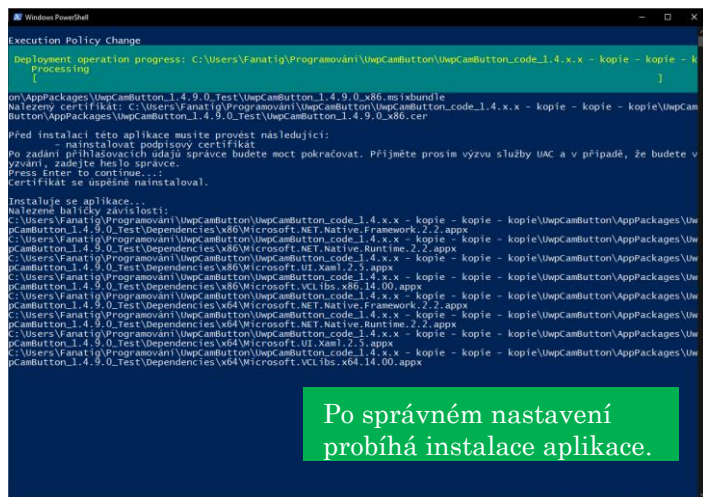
Windows PowerShell

Execution Policy Change

Deployment operation progress: C:\Users\Fanatig\Programování\UwpCamButton\UwpCamButton_code_1.4.x.x - kopie - kopie - k
Processing
[ ]

on\AppPackages\UwpCamButton_1.4.9.0_Test\UwpCamButton_1.4.9.0_x86.msixbundle
Nalezený certifikát: C:\Users\Fanatig\Programování\UwpCamButton\UwpCamButton_code_1.4.x.x - kopie - kopie - kopie\UwpCam Button\AppPackages\UwpCamButton_1.4.9.0_Test\UwpCamButton_1.4.9.0_x86.cer

Před instalací této aplikace musíte provést následující:
- nainstalovat podpisový certifikát
Po zadání přihlašovacích údajů správce budete moct pokračovat. Přijměte prosím výzvu služby UAC a v případě, že budete v yzváni, zadejte heslo správce.
Press Enter to continue...:
Certifikát se úspěšně nainstaloval.

Instaluje se aplikace...
Nalezené balíčky závislostí:
C:\Users\Fanatig\Programování\UwpCamButton\UwpCamButton_code_1.4.x.x - kopie - kopie - kopie\UwpCamButton\AppPackages\Uw pCamButton_1.4.9.0_Test\Dependencies\x86\Microsoft.NET.Native.Framework.2.2.appx
C:\Users\Fanatig\Programování\UwpCamButton\UwpCamButton_code_1.4.x.x - kopie - kopie - kopie\UwpCamButton\AppPackages\Uw pCamButton_1.4.9.0_Test\Dependencies\x86\Microsoft.NET.Native.Runtime.2.2.appx
C:\Users\Fanatig\Programování\UwpCamButton\UwpCamButton_code_1.4.x.x - kopie - kopie - kopie\UwpCamButton\AppPackages\Uw pCamButton_1.4.9.0_Test\Dependencies\x86\Microsoft.UI.Xaml.2.5.appx
C:\Users\Fanatig\Programování\UwpCamButton\UwpCamButton_code_1.4.x.x - kopie - kopie - kopie\UwpCamButton\AppPackages\Uw pCamButton_1.4.9.0_Test\Dependencies\x86\Microsoft.VCLibs.x86.14.00.appx
C:\Users\Fanatig\Programování\UwpCamButton\UwpCamButton_code_1.4.x.x - kopie - kopie - kopie\UwpCamButton\AppPackages\Uw pCamButton_1.4.9.0_Test\Dependencies\x64\Microsoft.NET.Native.Framework.2.2.appx
C:\Users\Fanatig\Programování\UwpCamButton\UwpCamButton_code_1.4.x.x - kopie - kopie - kopie\UwpCamButton\AppPackages\Uw pCamButton_1.4.9.0_Test\Dependencies\x64\Microsoft.NET.Native.Runtime.2.2.appx
C:\Users\Fanatig\Programování\UwpCamButton\UwpCamButton_code_1.4.x.x - kopie - kopie - kopie\UwpCamButton\AppPackages\Uw pCamButton_1.4.9.0_Test\Dependencies\x64\Microsoft.UI.Xaml.2.5.appx
C:\Users\Fanatig\Programování\UwpCamButton\UwpCamButton_code_1.4.x.x - kopie - kopie - kopie\UwpCamButton\AppPackages\Uw pCamButton_1.4.9.0_Test\Dependencies\x64\Microsoft.VCLibs.x64.14.00.appx

Po správném nastavení probíhá instalace aplikace.